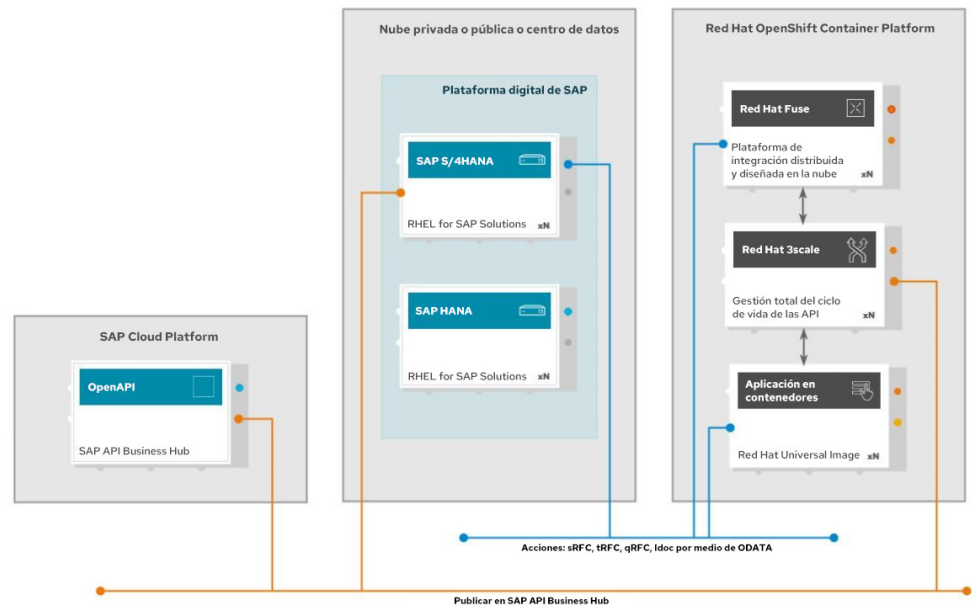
Nube privada o pública o centro de datos

Plataforma digital de SAP

SAP S/4HANA

RHEL for SAP Solutions xN

SAP HANA

RHEL for SAP Solutions xN

Red Hat OpenShift Container Platform

Red Hat Fuse

Plataforma de integración distribuida y diseñada en la nube xN

Red Hat 3scale

Gestión total del ciclo de vida de las API xN

Aplicación en contenedores

Red Hat Universal Image xN

SAP Cloud Platform

OpenAPI

SAP API Business Hub

Acciones: sRFC, tRFC, qRFC, Idoc por medio de ODATA

Publicar en SAP API Business Hub